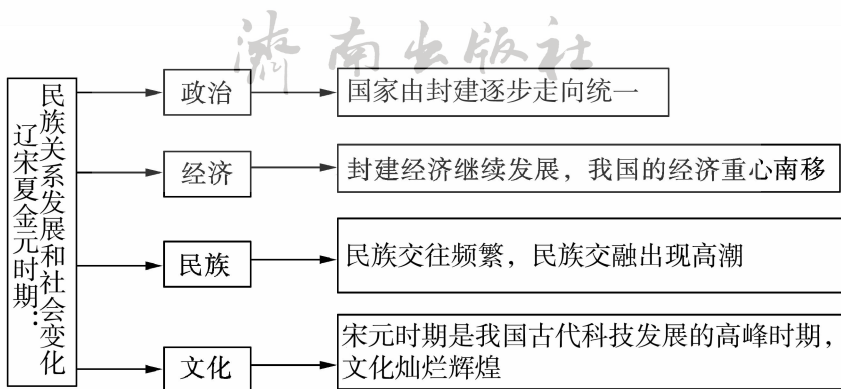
济南出版社

辽宋夏金元时期：民族关系发展和社会变化

政治
国家由封建逐步走向统一

经济
封建经济继续发展，我国的经济重心南移

民族
民族交往频繁，民族交融出现高潮

文化
宋元时期是我国古代科技发展的高峰时期，文化灿烂辉煌